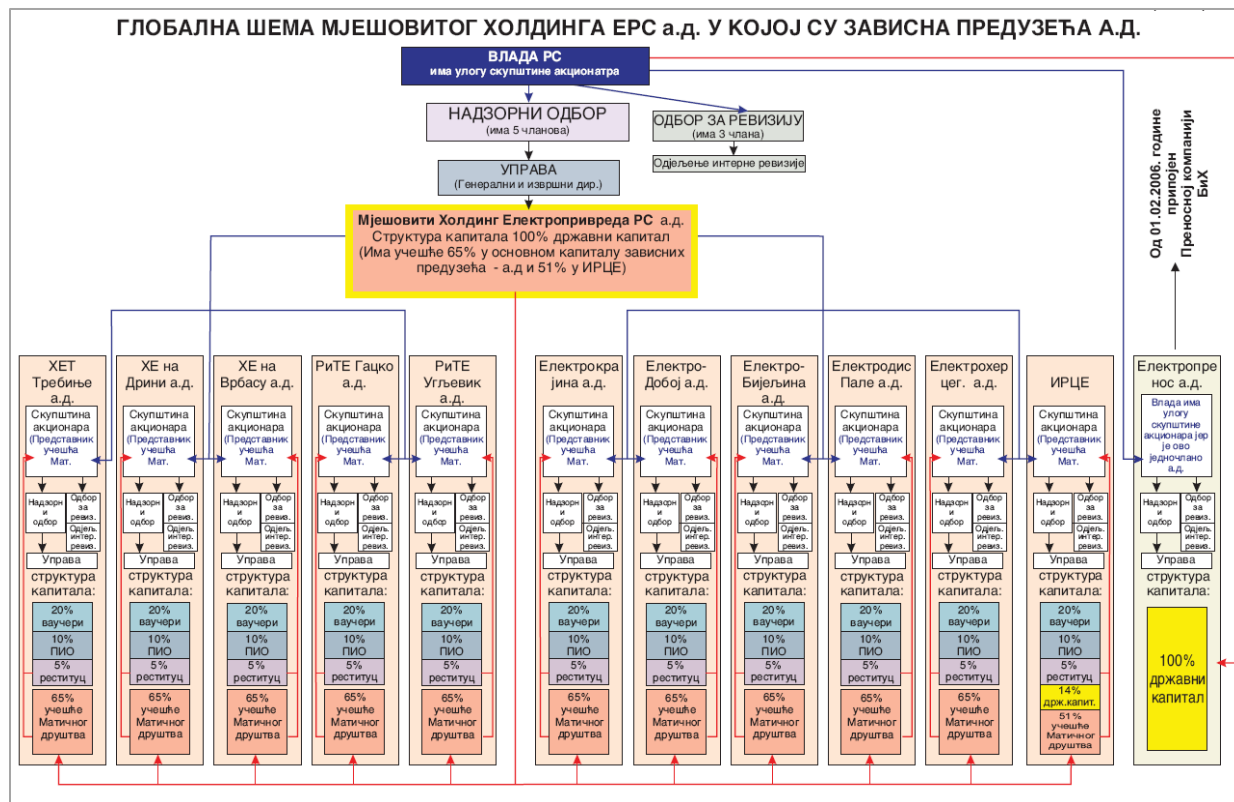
ГЛОБАЛНА ШЕМА МЈЕШОВИТОГ ХОЛДИНГА ЕРС а.д. У КОЈОЈ СУ ЗАВИСНА ПРЕДУЗЕЋА А.Д.

ВЛАДА РС
има улогу скупштине акционатра

НАДЗОРНИ ОДБОР
(има 5 чланова)

ОДБОР ЗА РЕВИЗИЈУ
(има 3 члана)

Одјељење интерне ревизије

УПРАВА
(Генерални и извршни дир.)

Мјешовити Холдинг Електропривреда РС а.д.
Структура капитала 100% државни капитал
(Има учешће 65% у основном капиталу зависних предузећа - а.д и 51% у ИРЦЕ)

Од 01.02.2006. године припојен Преносној компанији БиХ

ХЕТ Требиње а.д.
Скупштина акционара (Представник учешћа Мат.
Надзорн и одбор
Одбор за ревиз.
Одјељ. интер. ревиз.
Управа
структура капитала:
20% ваучери
10% ПИО
5% реституц
65% учешће Матичног друштва

ХЕ на Дрини а.д.
Скупштина акционара (Представник учешћа Мат.
Надзорн и одбор
Одбор за ревиз.
Одјељ. интер. ревиз.
Управа
структура капитала:
20% ваучери
10% ПИО
5% реституц
65% учешће Матичног друштва

ХЕ на Врбасу а.д.
Скупштина акционара (Представник учешћа Мат.
Надзорн и одбор
Одбор за ревиз.
Одјељ. интер. ревиз.
Управа
структура капитала:
20% ваучери
10% ПИО
5% реституц
65% учешће Матичног друштва

РиТЕ Гацко а.д.
Скупштина акционара (Представник учешћа Мат.
Надзорн и одбор
Одбор за ревиз.
Одјељ. интер. ревиз.
Управа
структура капитала:
20% ваучери
10% ПИО
5% реституц
65% учешће Матичног друштва

РиТЕ Угљевик а.д.
Скупштина акционара (Представник учешћа Мат.
Надзорн и одбор
Одбор за ревиз.
Одјељ. интер. ревиз.
Управа
структура капитала:
20% ваучери
10% ПИО
5% реституц
65% учешће Матичног друштва

Електрокрајина а.д.
Скупштина акционара (Представник учешћа Мат.
Надзорн и одбор
Одбор за ревиз.
Одјељ. интер. ревиз.
Управа
структура капитала:
20% ваучери
10% ПИО
5% реституц
65% учешће Матичног друштва

Електро-Добој а.д.
Скупштина акционара (Представник учешћа Мат.
Надзорн и одбор
Одбор за ревиз.
Одјељ. интер. ревиз.
Управа
структура капитала:
20% ваучери
10% ПИО
5% реституц
65% учешће Матичног друштва

Електро-Бијељина а.д.
Скупштина акционара (Представник учешћа Мат.
Надзорн и одбор
Одбор за ревиз.
Одјељ. интер. ревиз.
Управа
структура капитала:
20% ваучери
10% ПИО
5% реституц
65% учешће Матичног друштва

Електродис Пале а.д.
Скупштина акционара (Представник учешћа Мат.
Надзорн и одбор
Одбор за ревиз.
Одјељ. интер. ревиз.
Управа
структура капитала:
20% ваучери
10% ПИО
5% реституц
65% учешће Матичног друштва

Електрохерцег. а.д.
Скупштина акционара (Представник учешћа Мат.
Надзорн и одбор
Одбор за ревиз.
Одјељ. интер. ревиз.
Управа
структура капитала:
20% ваучери
10% ПИО
5% реституц
65% учешће Матичног друштва

ИРЦЕ
Скупштина акционара (Представник учешћа Мат.
Надзорн и одбор
Одбор за ревиз.
Одјељ. интер. ревиз.
Управа
структура капитала:
20% ваучери
10% ПИО
5% реституц
14% држ.капит.
51% учешће Матичног друштва

Електропренос а.д.
Влада има улогу скупштине акционара јер је ово једночлано а.д.
Надзорн и одбор
Одбор за ревиз.
Одјељ. интер. ревиз.
Управа
структура капитала:
100% државни капитал